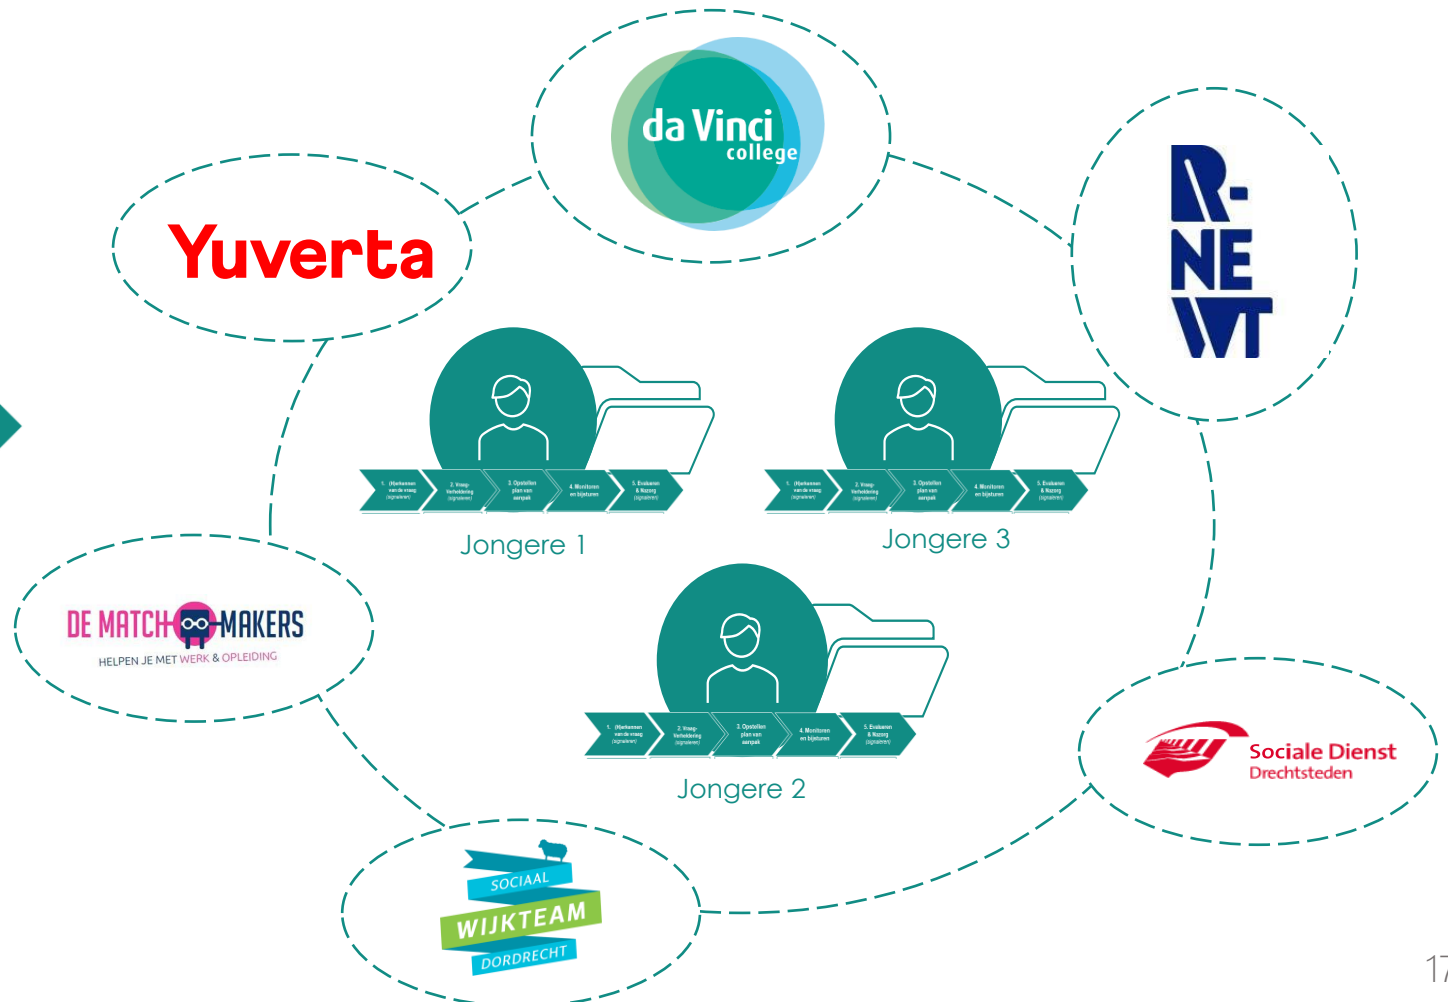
da Vinci college

Yuverta

R-NEWT

1. (Her)kennen van de vraag (signaleren)
2. Vraagverheldering (signaleren)
3. Opstellen plan van aanpak
4. Monitoren en bijsturen
5. Evalueren & Nazorg (signaleren)

Jongere 1

1. (Her)kennen van de vraag (signaleren)
2. Vraagverheldering (signaleren)
3. Opstellen plan van aanpak
4. Monitoren en bijsturen
5. Evalueren & Nazorg (signaleren)

Jongere 3

DE MATCHMAKERS
HELPEN JE MET WERK & OPLEIDING

1. (Her)kennen van de vraag (signaleren)
2. Vraagverheldering (signaleren)
3. Opstellen plan van aanpak
4. Monitoren en bijsturen
5. Evalueren & Nazorg (signaleren)

Jongere 2

Sociale Dienst Drechtsteden

SOCIAAL WIJKTEAM DORDRECHT

17